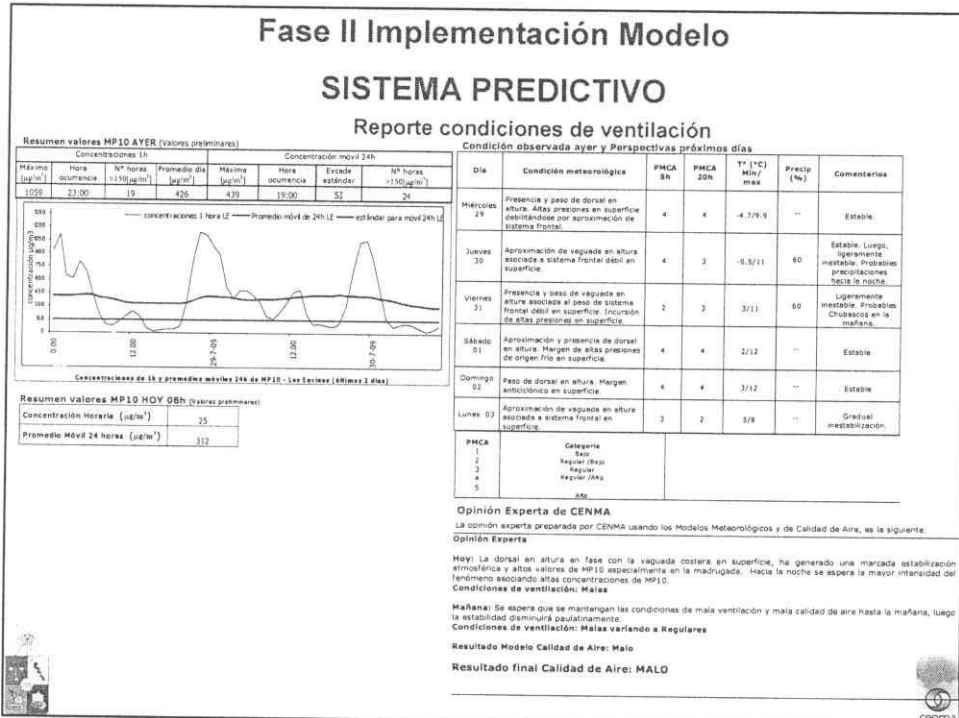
Fase II Implementación Modelo

SISTEMA PREDICTIVO

Reporte condiciones de ventilación

Resumen valores MP10 AYER (Valores preliminares)

| Concentraciones 1h | | | | Concentración móvil 24h | | | |
|---|---|---|---|---|---|---|---|
| Máximo [µg/m³] | Hora ocurrencia | N° horas >150[µg/m³] | Promedio día [µg/m³] | Máxima [µg/m³] | Hora ocurrencia | Excede estándar | N° horas >150[µg/m³] |
| 1059 | 23:00 | 19 | 426 | 439 | 19:00 | SI | 24 |

concentraciones 1 hora LE — Promedio móvil de 24h LE — estándar para móvil 24h LE

concentración [µg/m³]

0:00 12:00 29-7-09 12:00 30-7-09

Concentraciones de 1h y promedios móviles 24h de MP10 - Las Encinas (últimos 2 días)

Resumen valores MP10 HOY 08h (Valores preliminares)

| Concentración Horaria (µg/m³) | 25 |
|---|---|
| Promedio Móvil 24 horas (µg/m³) | 312 |

Condición observada ayer y Perspectivas próximos días

| Día | Condición meteorológica | PMCA 8h | PMCA 20h | T° (°C) Min/max | Precip (%) | Comentarios |
|---|---|---|---|---|---|---|
| Miércoles 29 | Presencia y paso de dorsal en altura. Altas presiones en superficie debilitándose por aproximación de sistema frontal. | 4 | 4 | -4.7/9.9 | -- | Estable. |
| Jueves 30 | Aproximación de vaguada en altura asociada a sistema frontal débil en superficie. | 4 | 3 | -0.5/11 | 60 | Estable. Luego, ligeramente inestable. Probables precipitaciones hacia la noche. |
| Viernes 31 | Presencia y paso de vaguada en altura asociada al paso de sistema frontal débil en superficie. Incursión de altas presiones en superficie. | 2 | 3 | 3/11 | 60 | Ligeramente inestable. Probables Chubascos en la mañana. |
| Sábado 01 | Aproximación y presencia de dorsal en altura. Margen de altas presiones de origen frío en superficie. | 4 | 4 | 2/12 | -- | Estable. |
| Domingo 02 | Paso de dorsal en altura. Margen anticiclónico en superficie. | 4 | 4 | 3/12 | -- | Estable. |
| Lunes 03 | Aproximación de vaguada en altura asociada a sistema frontal en superficie. | 3 | 2 | 5/8 | -- | Gradual inestabilización. |

| PMCA | Categoría |
|---|---|
| 1 | Bajo |
| 2 | Regular /Bajo |
| 3 | Regular |
| 4 | Regular /Alto |
| 5 | Alto |

Opinión Experta de CENMA

La opinión experta preparada por CENMA usando los Modelos Meteorológicos y de Calidad de Aire, es la siguiente

Opinión Experta

Hoy: La dorsal en altura en fase con la vaguada costera en superficie, ha generado una marcada estabilización atmosférica y altos valores de MP10 especialmente en la madrugada. Hacia la noche se espera la mayor intensidad del fenómeno asociando altas concentraciones de MP10.
Condiciones de ventilación: Malas

Mañana: Se espera que se mantengan las condiciones de mala ventilación y mala calidad de aire hasta la mañana, luego la estabilidad disminuirá paulatinamente.
Condiciones de ventilación: Malas variando a Regulares

Resultado Modelo Calidad de Aire: Malo

Resultado final Calidad de Aire: MALO

cenma